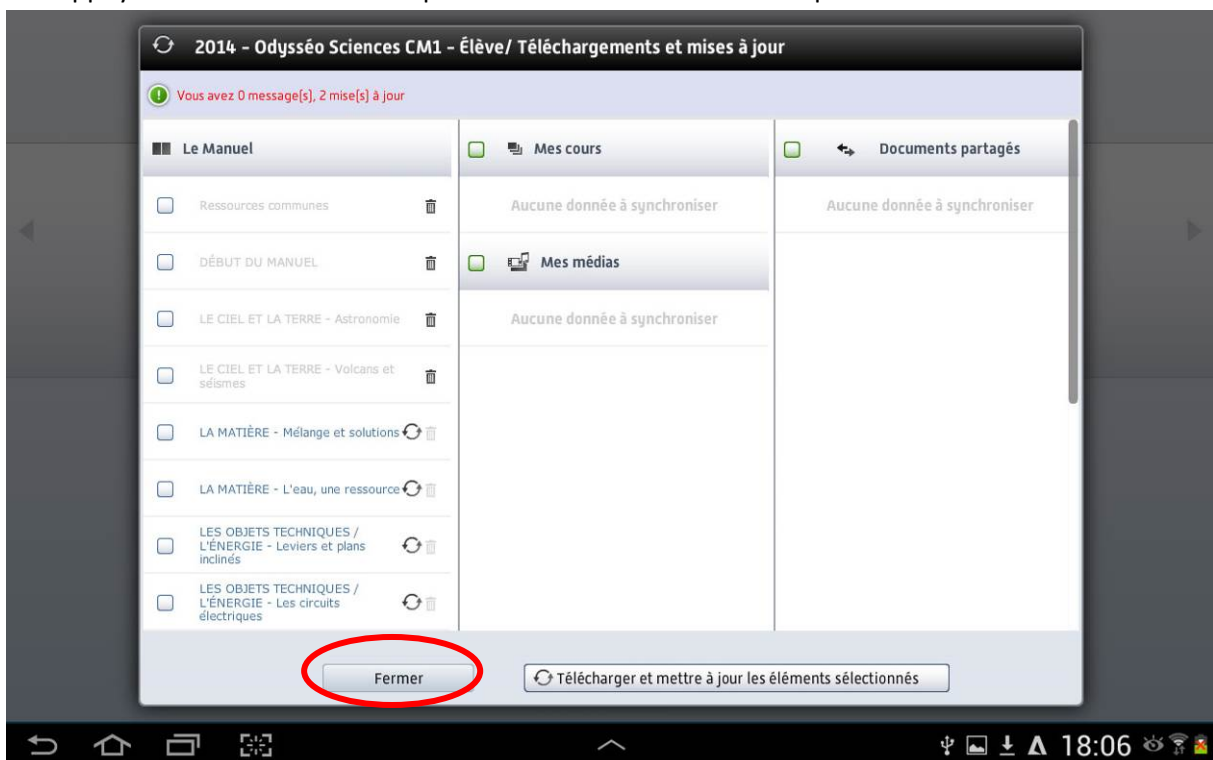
2014 - Odysséo Sciences CM1 - Élève/ Téléchargements et mises à jour

Vous avez 0 message[s], 2 mise[s] à jour

Le Manuel

Ressources communes

DÉBUT DU MANUEL

LE CIEL ET LA TERRE - Astronomie

LE CIEL ET LA TERRE - Volcans et séismes

LA MATIÈRE - Mélange et solutions

LA MATIÈRE - L'eau, une ressource

LES OBJETS TECHNIQUES / L'ÉNERGIE - Leviers et plans inclinés

LES OBJETS TECHNIQUES / L'ÉNERGIE - Les circuits électriques

Mes cours

Aucune donnée à synchroniser

Mes médias

Aucune donnée à synchroniser

Documents partagés

Aucune donnée à synchroniser

Fermer

Télécharger et mettre à jour les éléments sélectionnés

18:06